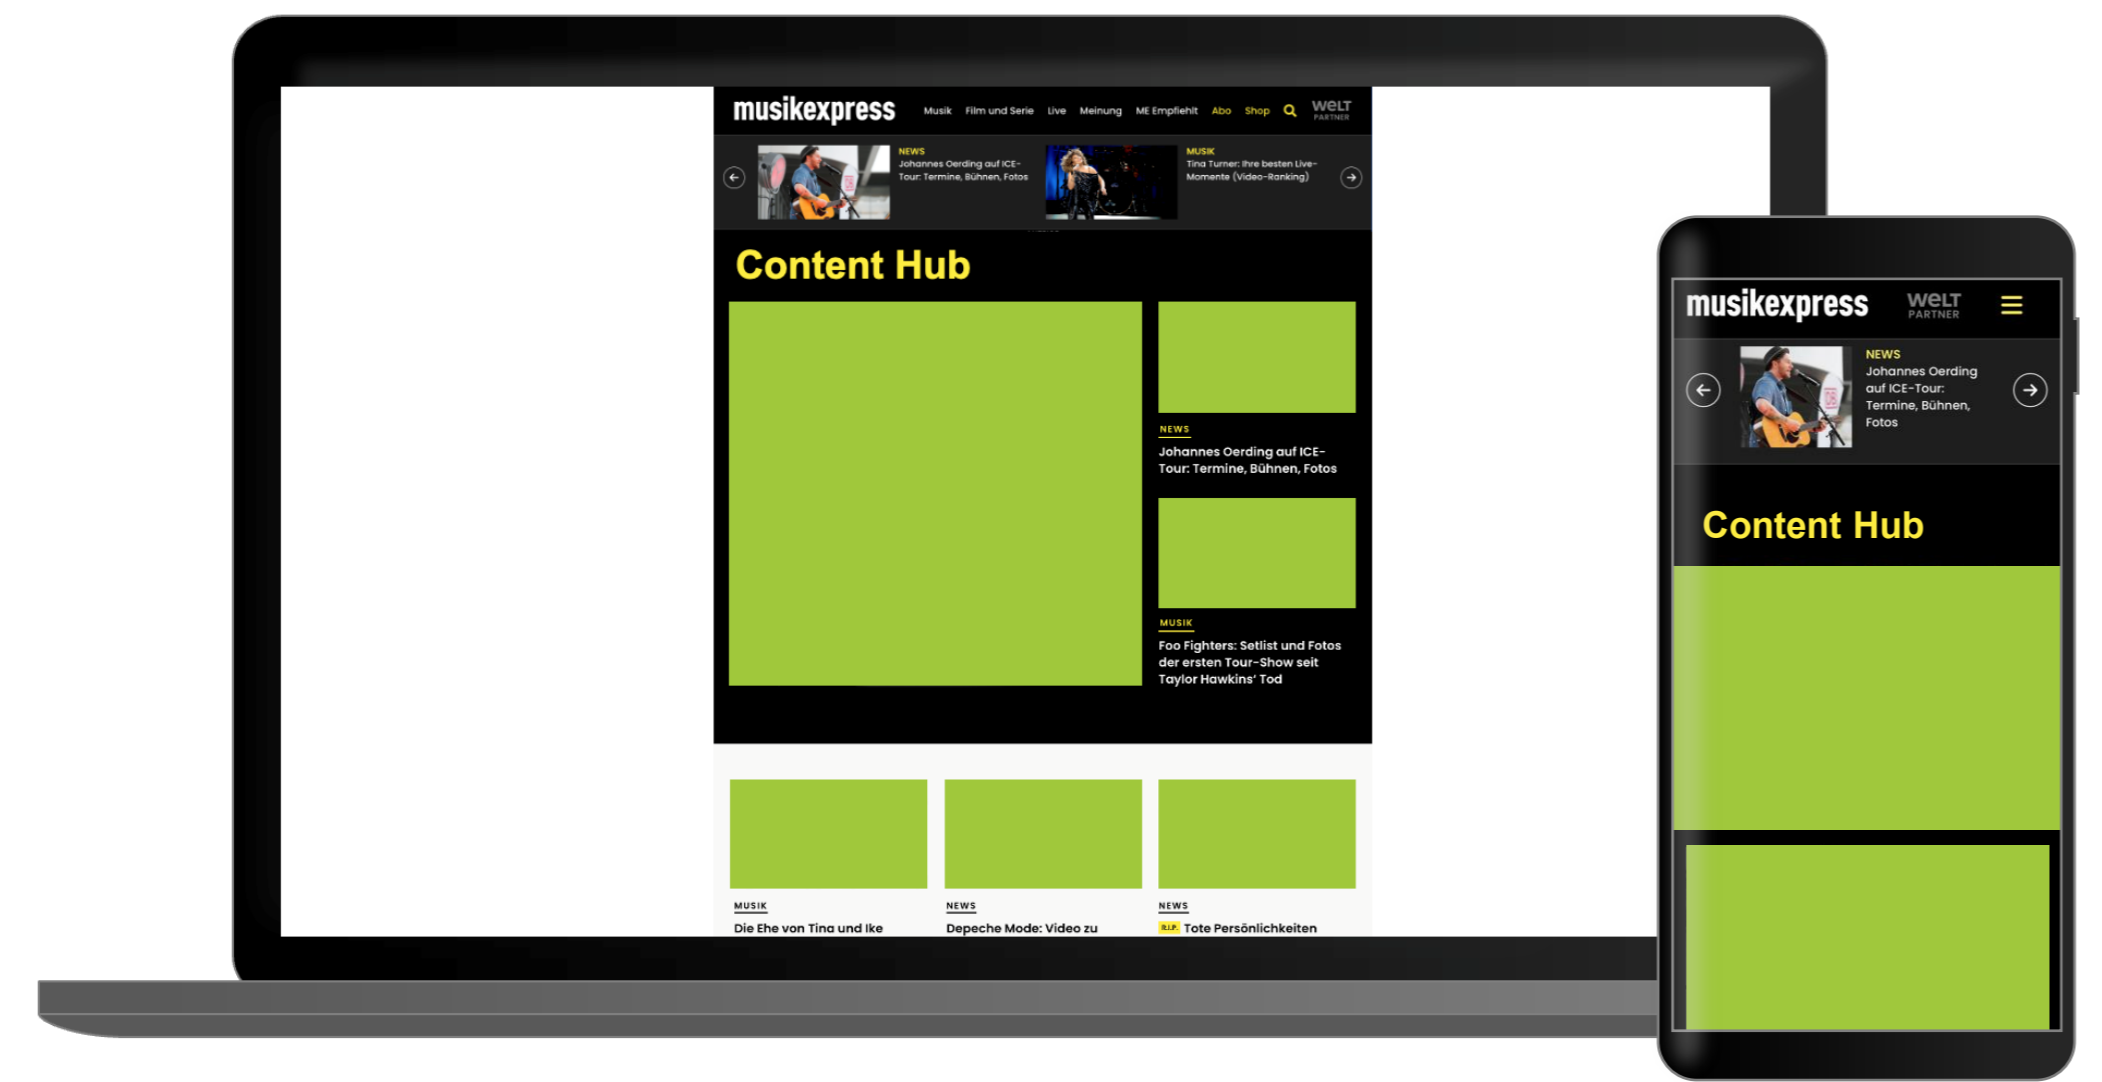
musikexpress Musik Film und Serie Live Meinung ME Empfiehlt Abo Shop WELT PARTNER

NEWS
Johannes Oerding auf ICE-Tour: Termine, Bühnen, Fotos

MUSIK
Tina Turner: Ihre besten Live-Momente (Video-Ranking)

Content Hub

NEWS
Johannes Oerding auf ICE-Tour: Termine, Bühnen, Fotos

MUSIK
Foo Fighters: Setlist und Fotos der ersten Tour-Show seit Taylor Hawkins' Tod

MUSIK
Die Ehe von Tina und Ike

NEWS
Depeche Mode: Video zu

NEWS
R.I.P. Tote Persönlichkeiten

musikexpress WELT PARTNER

NEWS
Johannes Oerding auf ICE-Tour: Termine, Bühnen, Fotos

Content Hub